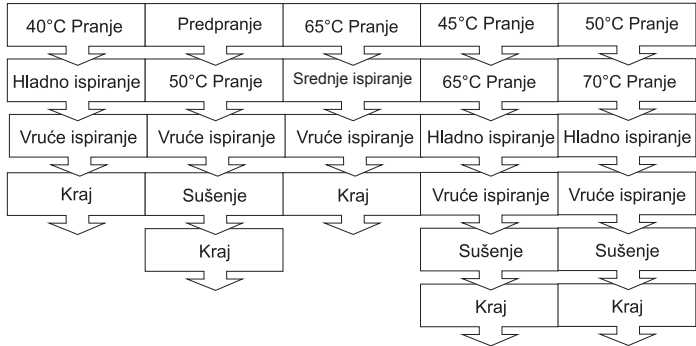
40°C Pranje
Hladno ispiranje
Vruće ispiranje
Kraj

Predpranje
50°C Pranje
Vruće ispiranje
Sušenje
Kraj

65°C Pranje
Srednje ispiranje
Vruće ispiranje
Kraj

45°C Pranje
65°C Pranje
Hladno ispiranje
Vruće ispiranje
Sušenje
Kraj

50°C Pranje
70°C Pranje
Hladno ispiranje
Vruće ispiranje
Sušenje
Kraj